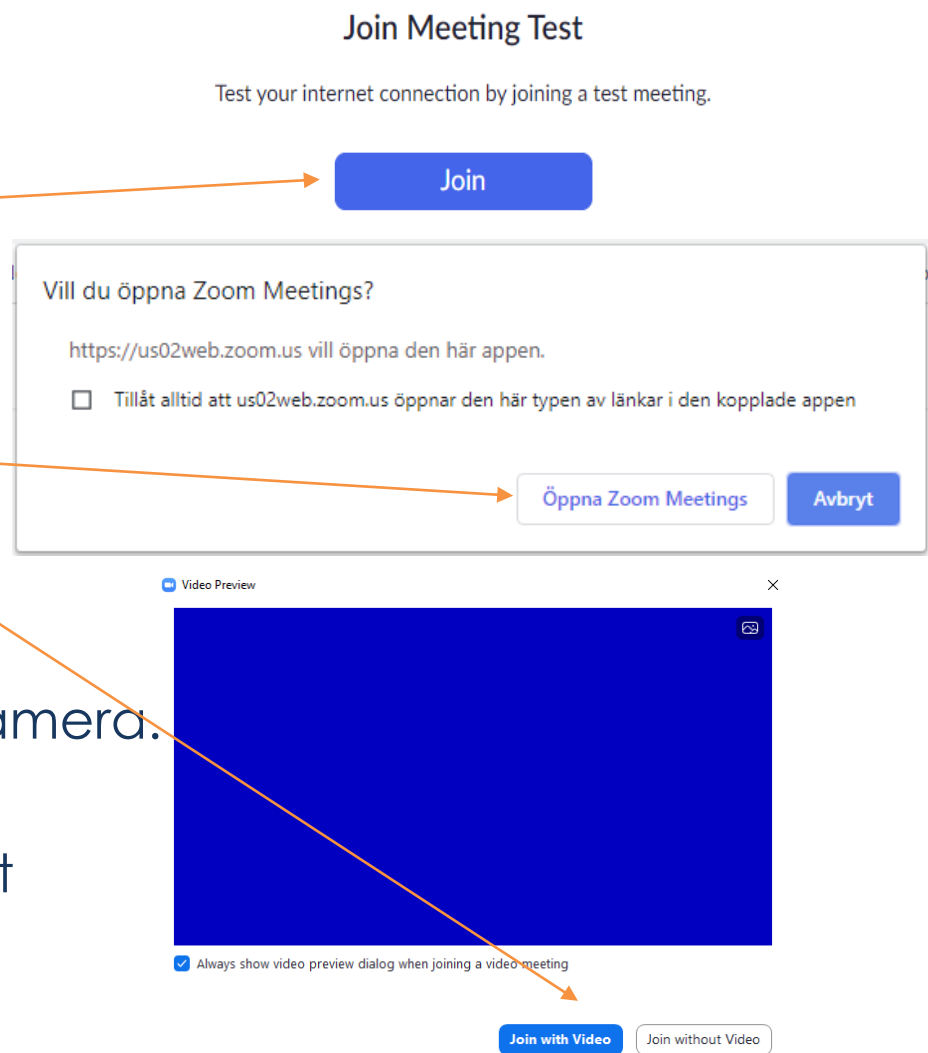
Join Meeting Test

Test your internet connection by joining a test meeting.

Join

Vill du öppna Zoom Meetings?

https://us02web.zoom.us vill öppna den här appen.

Tillåt alltid att us02web.zoom.us öppnar den här typen av länkar i den kopplade appen

Öppna Zoom Meetings

Avbryt

Video Preview

amera.

t

Always show video preview dialog when joining a video meeting

Join with Video

Join without Video